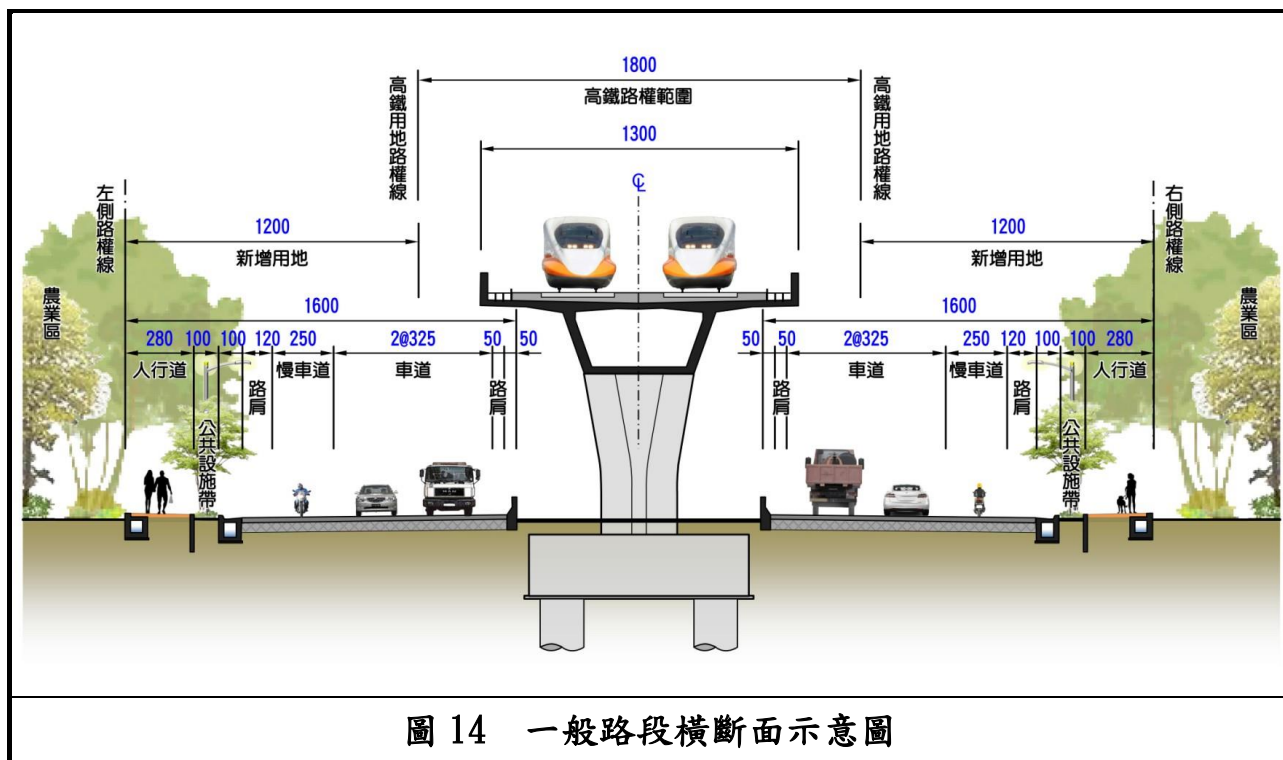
1800
高鐵路權範圍
高鐵用地路權線
高鐵用地路權線
1300
℄
左側路權線
右側路權線
1200
新增用地
1200
新增用地
農業區
農業區
1600
1600
280 100 100 120 250 2@325 50 50
50 50 2@325 250 120 100 100 280
人行道
公共設施帶
路肩
慢車道
車道
路肩
路肩
車道
慢車道
路肩
公共設施帶
人行道

圖 14 一般路段橫斷面示意圖